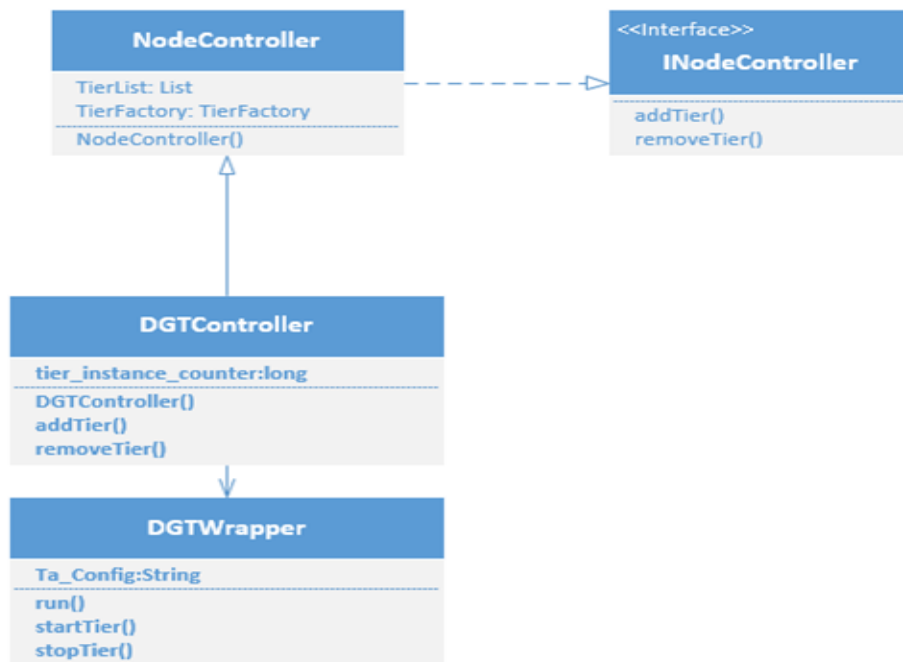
NodeController

TierList: List
TierFactory: TierFactory

NodeController()

<<Interface>>
INodeController

addTier()
removeTier()

DGTController

tier_instance_counter:long

DGTController()
addTier()
removeTier()

DGTWrapper

Ta_Config:String

run()
startTier()
stopTier()